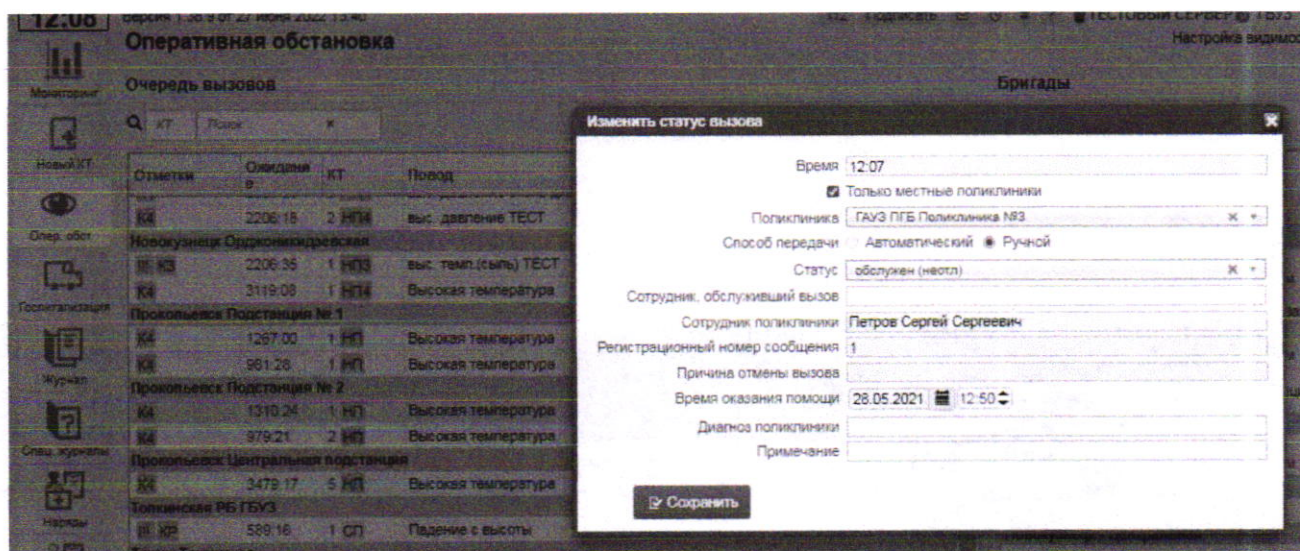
12:08 Версия 1.36.9 от 27 июня 2022 13:40

Оперативная обстановка

Настройка видимо

Мониторинг

Очередь вызовов

Бригады

Новый КТ

Q КТ Поиск ×

Опер. обст

Госпитализация

Журнал

Спец. журналы

Наряды

| Отметки | Ожидание | КТ | Повод |
|---|---|---|---|
| К4 | 2206:15 | 2 НП4 | выс. давление ТЕСТ |
| Новокузнецк Орджоникидзевская | | | |
| III; К3 | 2206:35 | 1 НП3 | выс. темп.(сыпь) ТЕСТ |
| К4 | 3119:08 | 1 НП4 | Высокая температура |
| Прокопьевск Подстанция № 1 | | | |
| К4 | 1267:00 | 1 НП | Высокая температура |
| К4 | 981:28 | 1 НП | Высокая температура |
| Прокопьевск Подстанция № 2 | | | |
| К4 | 1310:24 | 1 НП | Высокая температура |
| К4 | 979:21 | 2 НП | Высокая температура |
| Прокопьевск Центральная подстанция | | | |
| К4 | 3479:17 | 5 НП | Высокая температура |
| Топкинская РБ ГБУЗ | | | |
| III; ХР | 589:16 | 1 СП | Падение с высоты |

Изменить статус вызова

Время 12:07

Только местные поликлиники

Поликлиника ГАУЗ ПГБ Поликлиника №3

Способ передачи Автоматический Ручной

Статус обслужен (неотл)

Сотрудник, обслуживший вызов

Сотрудник поликлиники Петров Сергей Сергеевич

Регистрационный номер сообщения 1

Причина отмены вызова

Время оказания помощи 28.05.2021 12:50

Диагноз поликлиники

Примечание

Сохранить